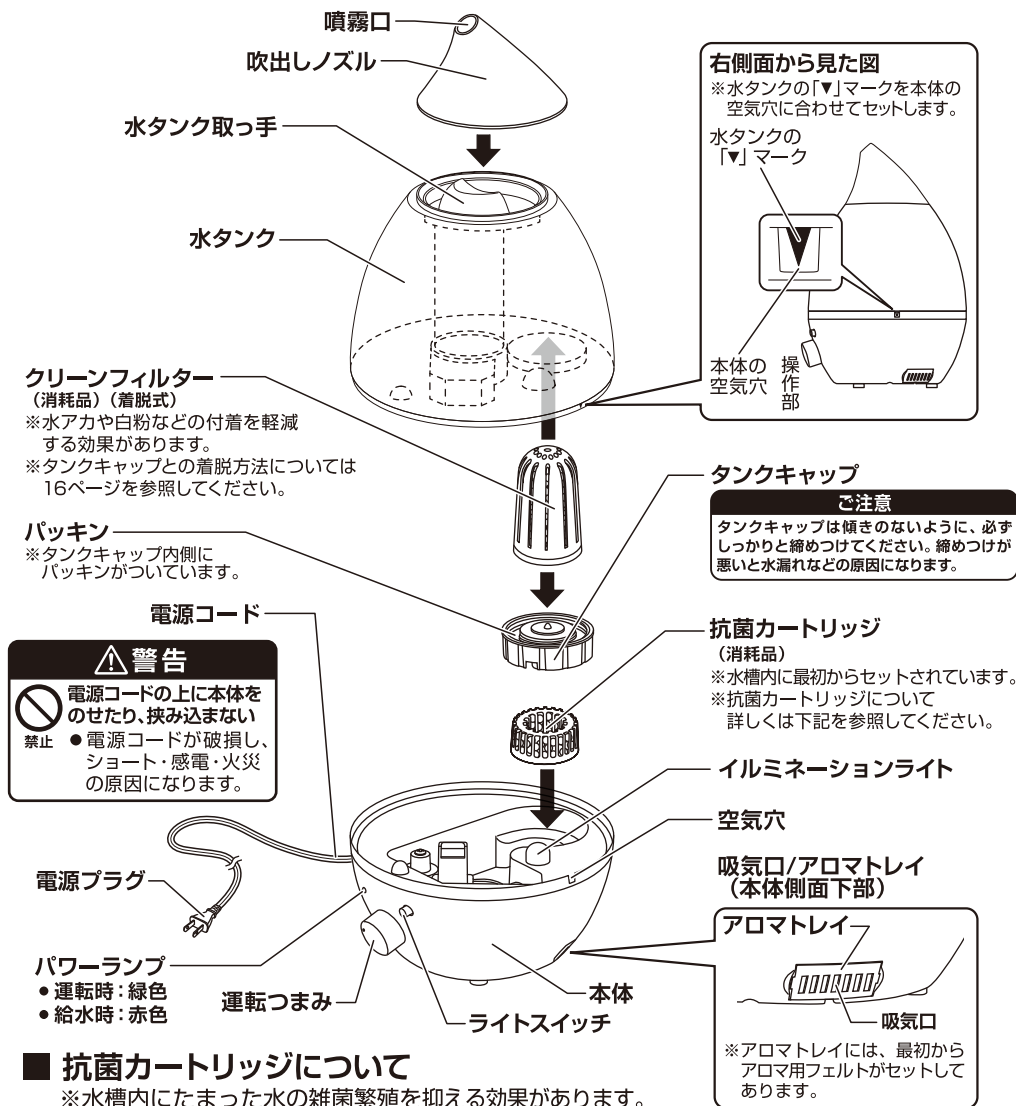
噴霧口

吹出しノズル

水タンク取っ手

水タンク

右側面から見た図
※水タンクの「▼」マークを本体の空気穴に合わせてセットします。

水タンクの「▼」マーク

本体の空気穴

操作部

クリーンフィルター
（消耗品）（着脱式）
※水アカや白粉などの付着を軽減する効果があります。
※タンクキャップとの着脱方法については16ページを参照してください。

タンクキャップ

ご注意
タンクキャップは傾きのないように、必ずしっかりと締めつけてください。締めつけが悪いと水漏れなどの原因になります。

パッキン
※タンクキャップ内側にパッキンがついています。

電源コード

⚠警告
電源コードの上に本体をのせたり、挟み込まない
禁止
●電源コードが破損し、ショート・感電・火災の原因になります。

抗菌カートリッジ
（消耗品）
※水槽内に最初からセットされています。
※抗菌カートリッジについて詳しくは下記を参照してください。

イルミネーションライト

空気穴

吸気口/アロマトレイ
（本体側面下部）

電源プラグ

アロマトレイ

吸気口

※アロマトレイには、最初からアロマ用フェルトがセットしてあります。

パワーランプ
●運転時：緑色
●給水時：赤色

運転つまみ

本体

ライトスイッチ

■ 抗菌カートリッジについて
※水槽内にたまった水の雑菌繁殖を抑える効果があります。